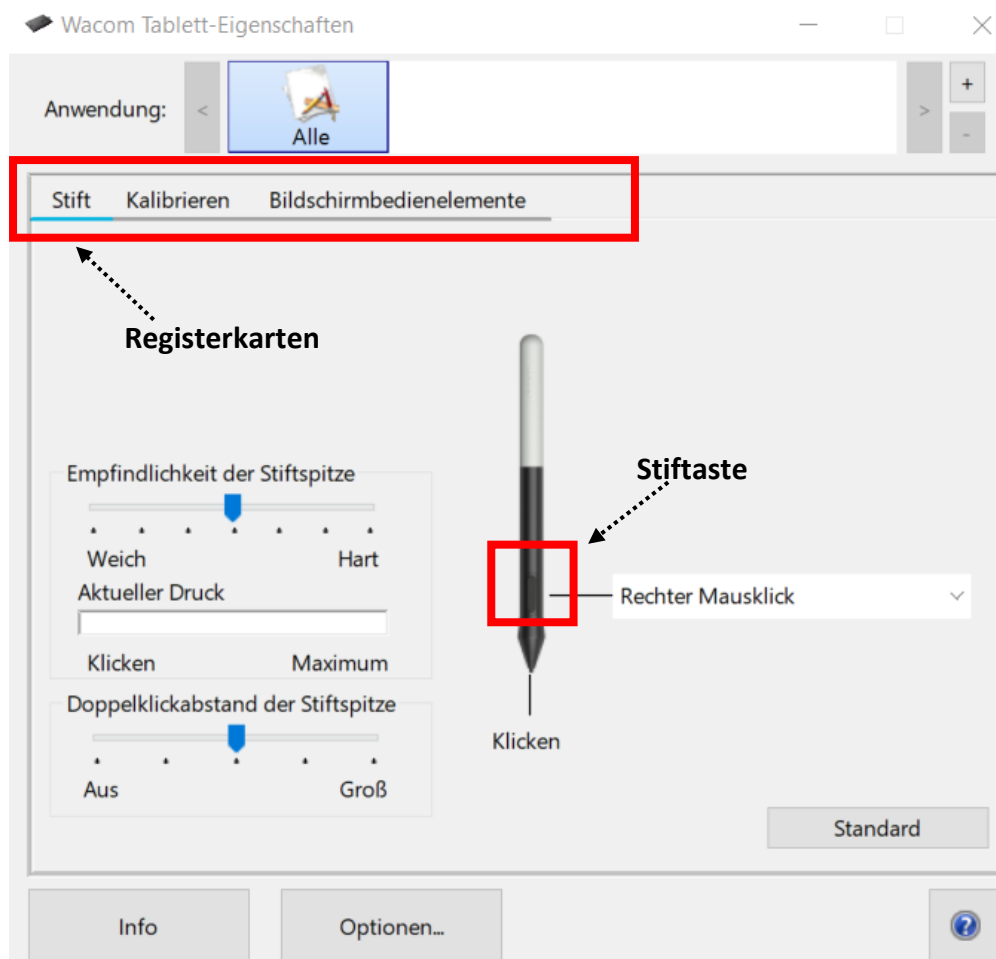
Wacom Tablett-Eigenschaften

Anwendung: < Alle > + -

Stift Kalibrieren Bildschirmbedienelemente

Registerkarten

Empfindlichkeit der Stiftspitze

Weich Hart

Aktueller Druck

Klicken Maximum

Doppelklickabstand der Stiftspitze

Aus Groß

Stiftaste

Rechter Mausklick

Klicken

Standard

Info

Optionen...